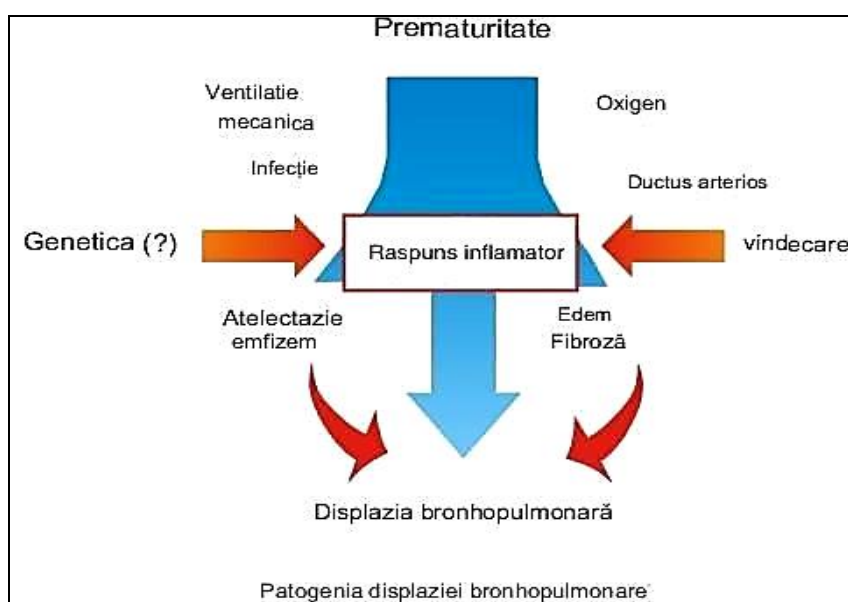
Prematuritate

Ventilatie mecanica

Oxigen

Infecție

Ductus arterios

Genetica (?)

Raspuns inflamator

vindecare

Atelectazie emfizem

Edem Fibroză

Displazia bronhopulmonară

Patogenia displaziei bronhopulmonare